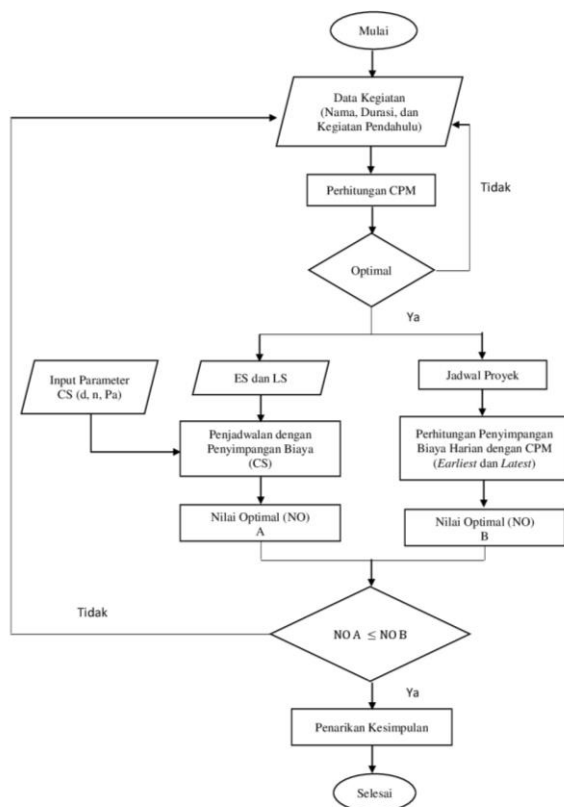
Mulai

Data Kegiatan
(Nama, Durasi, dan
Kegiatan Pendahulu)

Perhitungan CPM

Tidak

Optimal

Ya

Input Parameter
CS (d, n, Pa)

ES dan LS

Jadwal Proyek

Penjadwalan dengan
Penyimpangan Biaya
(CS)

Perhitungan Penyimpangan
Biaya Harian dengan CPM
(*Earliest* dan *Latest*)

Nilai Optimal (NO)
A

Nilai Optimal (NO)
B

Tidak

NO A $\leq$ NO B

Ya

Penarikan Kesimpulan

Selesai